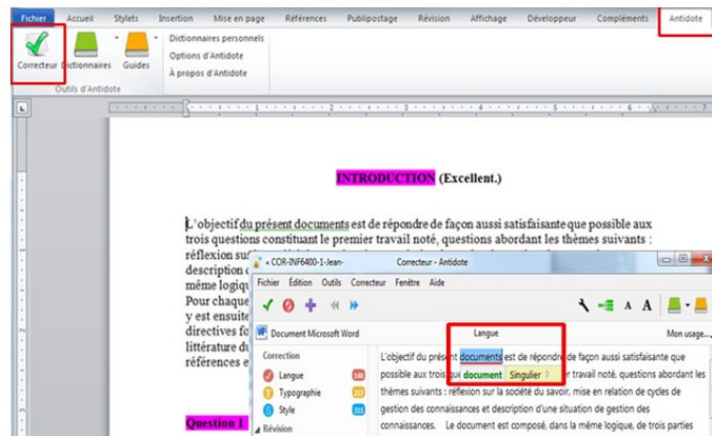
Fichier Accueil Stylets Insertion Mise en page Références Publipostage Révision Affichage Développeur Compléments Antidote

Correcteur Dictionnaires Guides

Dictionnaires personnels
Options d'Antidote
À propos d'Antidote

Outils d'Antidote

INTRODUCTION (Excellent.)

L'objectif du présent documents est de répondre de façon aussi satisfaisante que possible aux trois questions constituant le premier travail noté, questions abordant les thèmes suivants : réflexion su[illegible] description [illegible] même logiqu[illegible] Pour chaque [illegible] y est ensuite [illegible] directives fo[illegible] littérature du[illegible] références e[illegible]

Question 1

« COR-INF6400-1-Jean- Correcteur - Antidote

Fichier Édition Outils Correcteur Fenêtre Aide

Document Microsoft Word

Langue

Mon usage...

Correction
Langue 140
Typographie 217
Style 311
Révision

L'objectif du présent documents est de répondre de façon aussi satisfaisante que possible aux trois questions constituant le premier travail noté, questions abordant les thèmes suivants : réflexion sur la société du savoir, mise en relation de cycles de gestion des connaissances et description d'une situation de gestion des connaissances. Le document est composé, dans la même logique, de trois parties

document Singulier